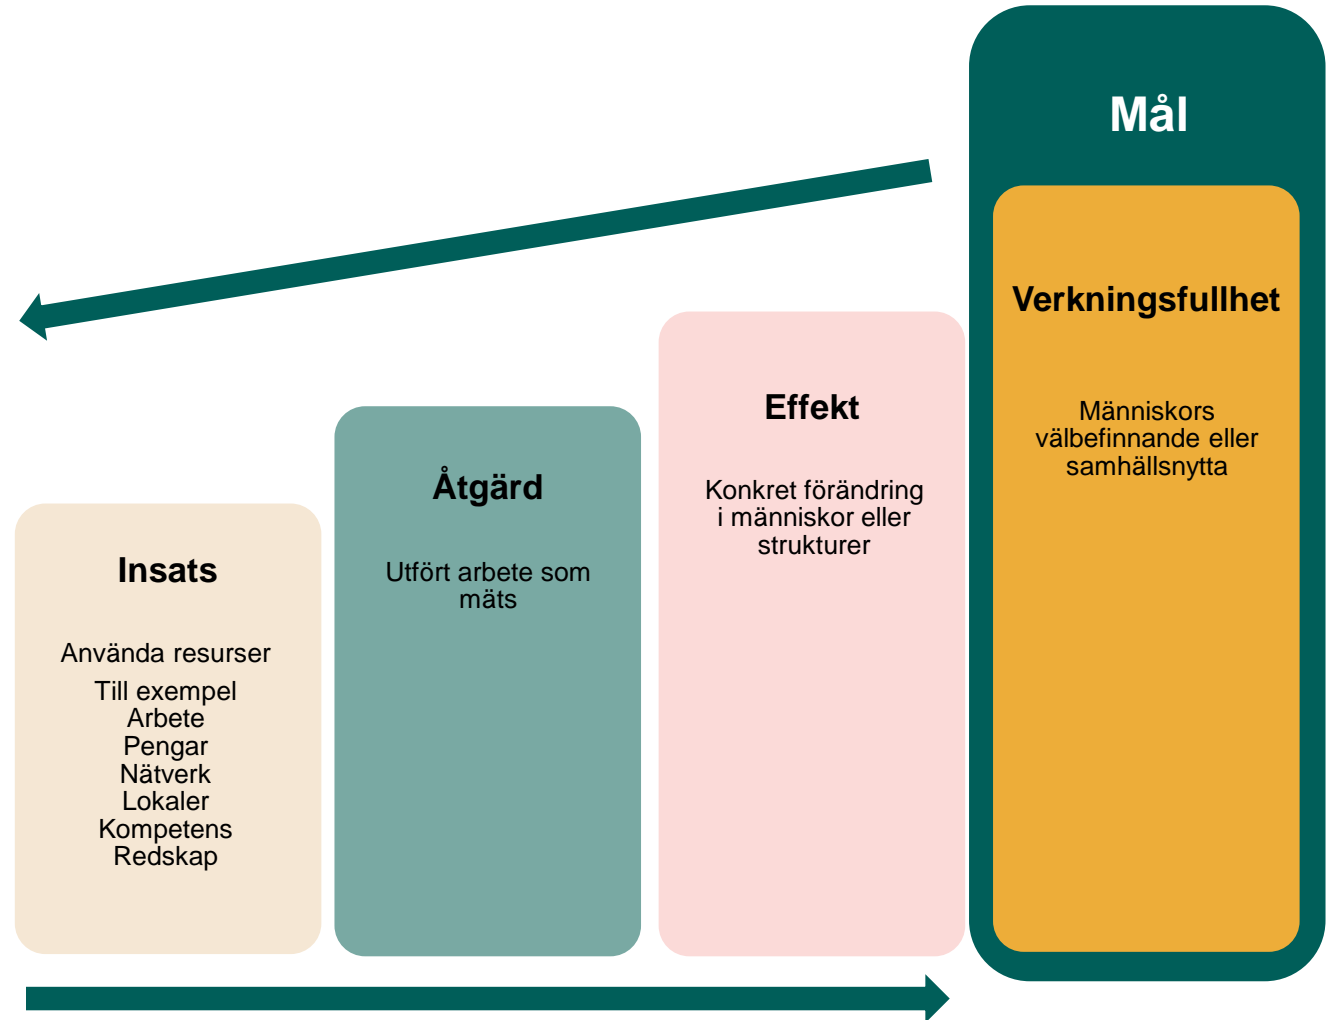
Mål

Verkningsfullhet

Människors välbefinnande eller samhällsnytta

Effekt

Konkret förändring i människor eller strukturer

Åtgärd

Utfört arbete som mäts

Insats

Använda resurser

Till exempel
Arbete
Pengar
Nätverk
Lokaler
Kompetens
Redskap